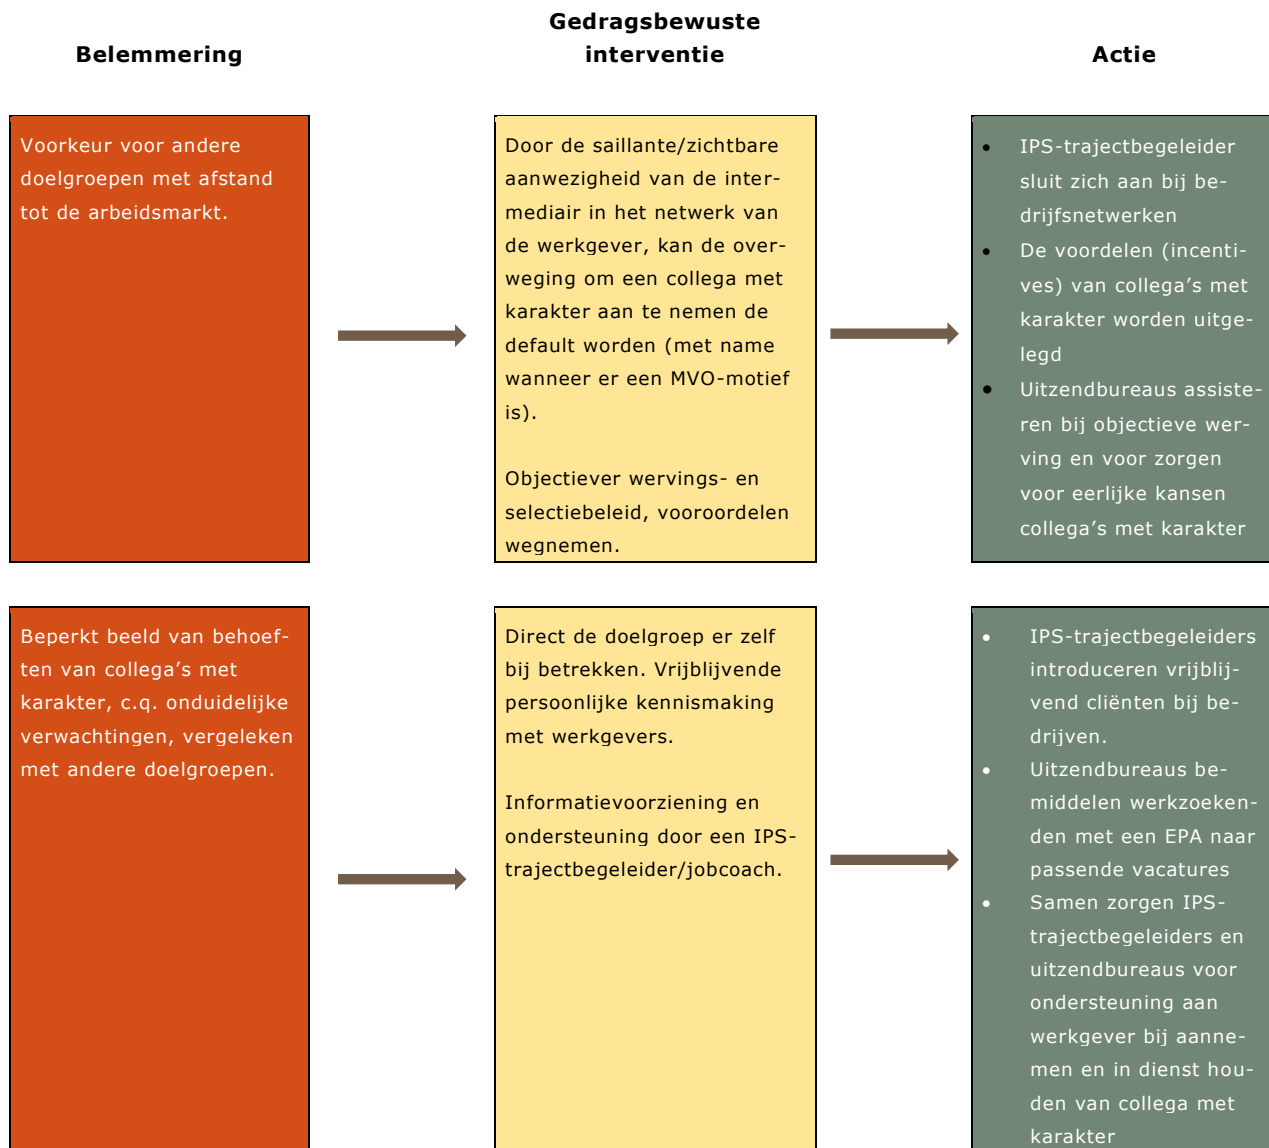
Belemmering

Gedragsbewuste interventie

Actie

Voorkeur voor andere doelgroepen met afstand tot de arbeidsmarkt.

Door de saillante/zichtbare aanwezigheid van de intermediair in het netwerk van de werkgever, kan de overweging om een collega met karakter aan te nemen de default worden (met name wanneer er een MVO-motief is).

Objectiever wervings- en selectiebeleid, vooroordelen wegnemen.

- IPS-trajectbegeleider sluit zich aan bij bedrijfsnetwerken
- De voordelen (incentives) van collega's met karakter worden uitgelegd
- Uitzendbureaus assisteren bij objectieve werving en voor zorgen voor eerlijke kansen collega's met karakter

Beperkt beeld van behoeften van collega's met karakter, c.q. onduidelijke verwachtingen, vergeleken met andere doelgroepen.

Direct de doelgroep er zelf bij betrekken. Vrijblijvende persoonlijke kennismaking met werkgevers.

Informatievoorziening en ondersteuning door een IPS-trajectbegeleider/jobcoach.

- IPS-trajectbegeleiders introduceren vrijblijvend cliënten bij bedrijven.
- Uitzendbureaus bemiddelen werkzoekenden met een EPA naar passende vacatures
- Samen zorgen IPS-trajectbegeleiders en uitzendbureaus voor ondersteuning aan werkgever bij aannemen en in dienst houden van collega met karakter